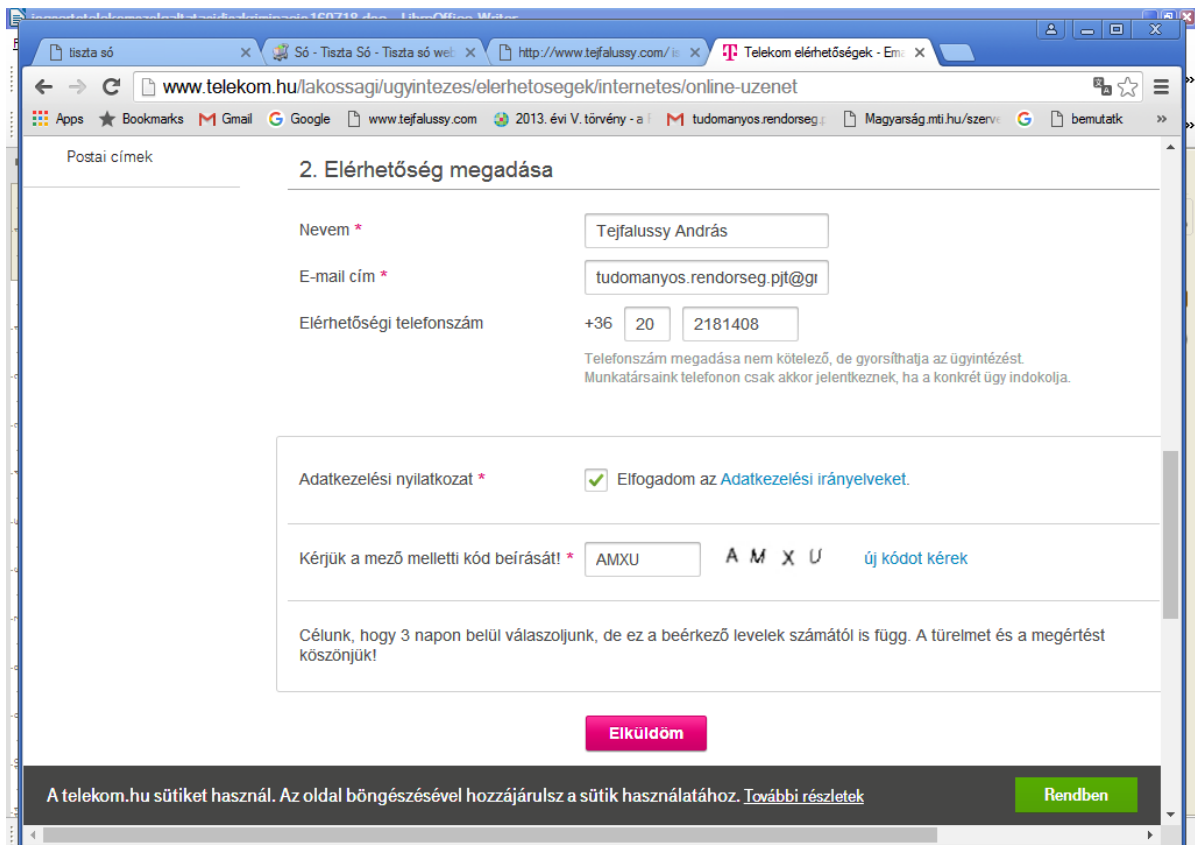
tiszta só
Só - Tiszta Só - Tiszta só web
http://www.tejfalussy.com/
Telekom elérhetőségek - Ema

www.telekom.hu/lakossagi/ugyintezes/elerhetosegek/internetes/online-uzenet

Apps Bookmarks Gmail Google www.tejfalussy.com 2013. évi V. törvény - a tudomanyos.rendorseg. Magyarság.mti.hu/szerve bemutatk

Postai címek

2. Elérhetőség megadása

Nevem * Tejfalussy András

E-mail cím * tudomanyos.rendorseg.pjt@gr

Elérhetőségi telefonszám +36 20 2181408

Telefonszám megadása nem kötelező, de gyorsíthatja az ügyintézést. Munkatársaink telefonon csak akkor jelentkeznek, ha a konkrét ügy indokolja.

Adatkezelési nyilatkozat * Elfogadom az Adatkezelési irányelveket.

Kérjük a mező melletti kód beírását! * AMXU A M X U új kódot kérek

Célunk, hogy 3 napon belül válaszoljunk, de ez a beérkező levelek számától is függ. A türelmet és a megértést köszönjük!

Elküldöm

A telekom.hu sütiket használ. Az oldal böngészésével hozzájárulsz a sütik használatához. További részletek

Rendben